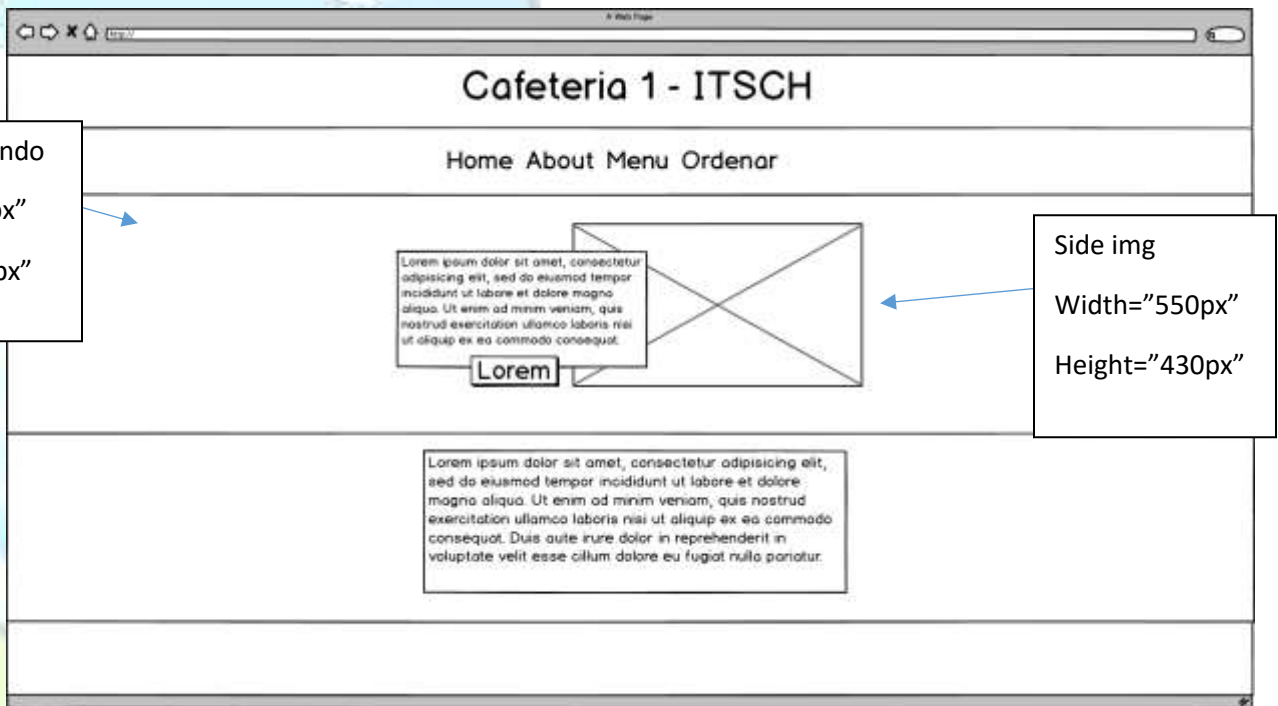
A Web Page

http://

Cafeteria 1 - ITSCH

ndo

x”

x”

Home About Menu Ordenar

Lorem ipsum dolor sit amet, consectetur adipisicing elit, sed do eiusmod tempor incididunt ut labore et dolore magna aliqua. Ut enim ad minim veniam, quis nostrud exercitation ullamco laboris nisi ut aliquip ex ea commodo consequat.

Lorem

Side img

Width=”550px”

Height=”430px”

Lorem ipsum dolor sit amet, consectetur adipisicing elit, sed do eiusmod tempor incididunt ut labore et dolore magna aliqua. Ut enim ad minim veniam, quis nostrud exercitation ullamco laboris nisi ut aliquip ex ea commodo consequat. Duis aute irure dolor in reprehenderit in voluptate velit esse cillum dolore eu fugiat nulla pariatur.